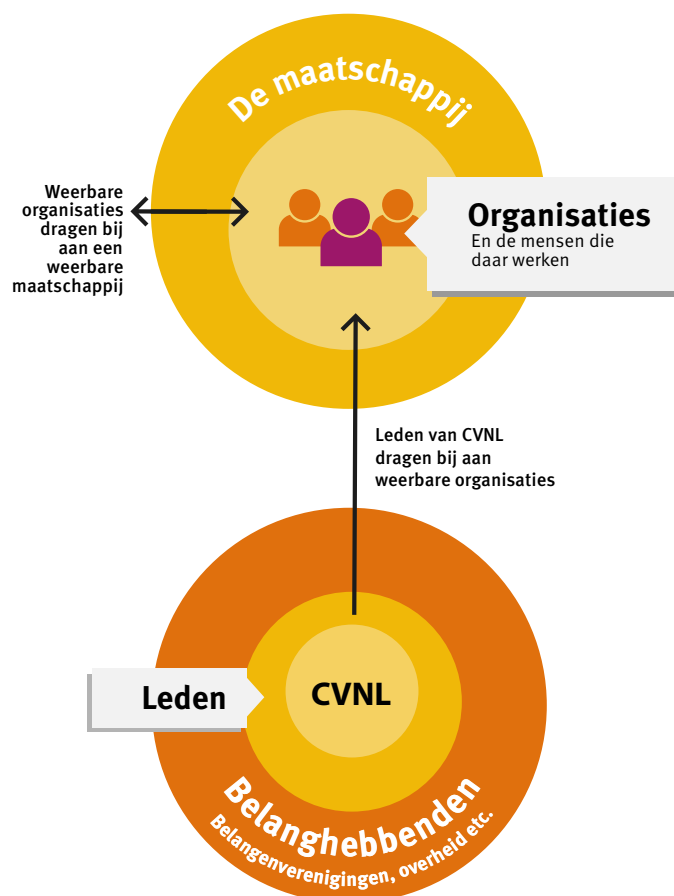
De maatschappij

Weerbare organisaties dragen bij aan een weerbare maatschappij

Organisaties
En de mensen die daar werken

Leden van CVNL dragen bij aan weerbare organisaties

Leden

CVNL

Belanghebbenden
Belangenverenigingen, overheid etc.